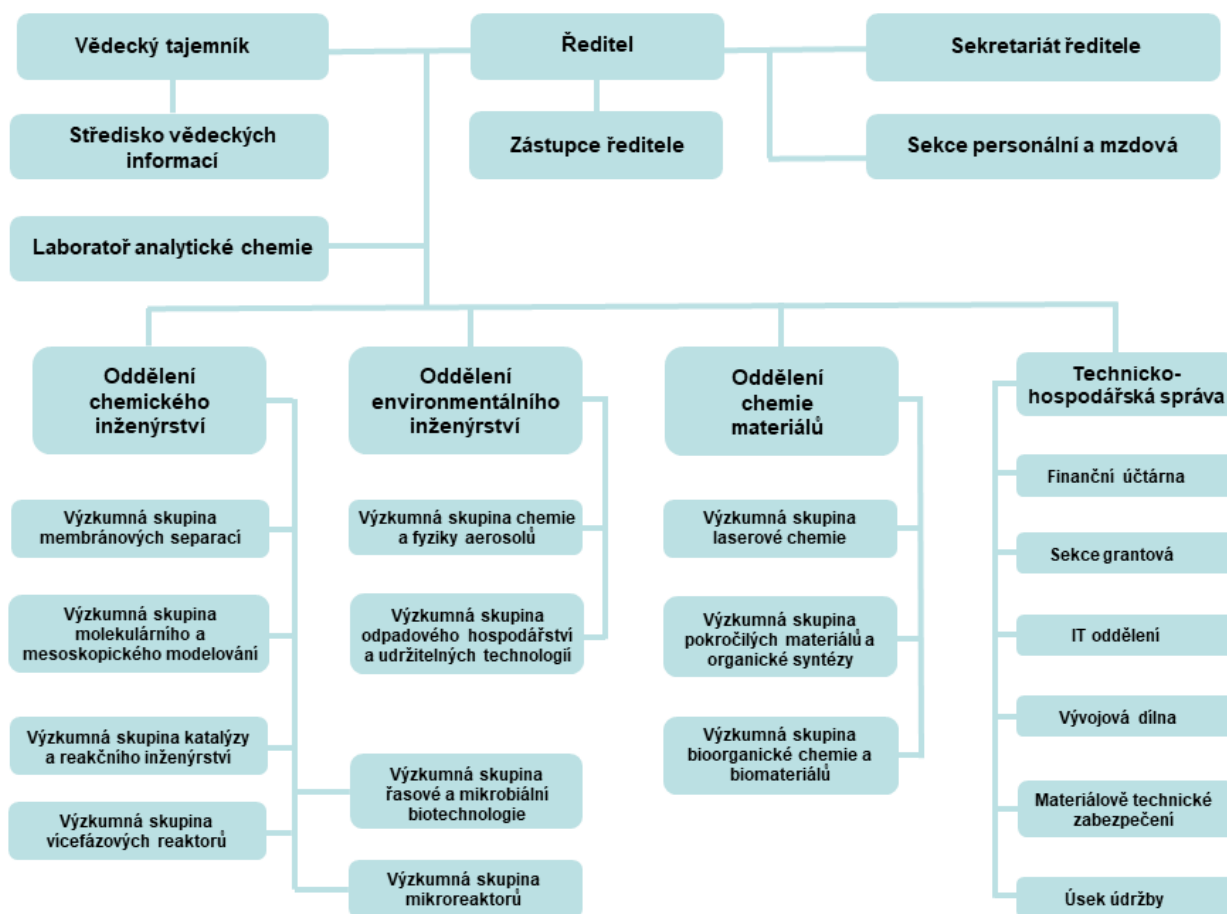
Vědecký tajemník

Ředitel

Sekretariát ředitele

Středisko vědeckých informací

Zástupce ředitele

Sekce personální a mzdová

Laboratoř analytické chemie

Oddělení chemického inženýrství

Oddělení environmentálního inženýrství

Oddělení chemie materiálů

Technicko-hospodářská správa

Výzkumná skupina membránových separací

Výzkumná skupina molekulárního a mesoskopického modelování

Výzkumná skupina katalýzy a reakčního inženýrství

Výzkumná skupina vícefázových reaktorů

Výzkumná skupina chemie a fyziky aerosolů

Výzkumná skupina odpadového hospodářství a udržitelných technologií

Výzkumná skupina řasové a mikrobiální biotechnologie

Výzkumná skupina mikroreaktorů

Výzkumná skupina laserové chemie

Výzkumná skupina pokročilých materiálů a organické syntézy

Výzkumná skupina bioorganické chemie a biomateriálů

Finanční účtárna

Sekce grantová

IT oddělení

Vývojová dílna

Materiálově technické zabezpečení

Úsek údržby